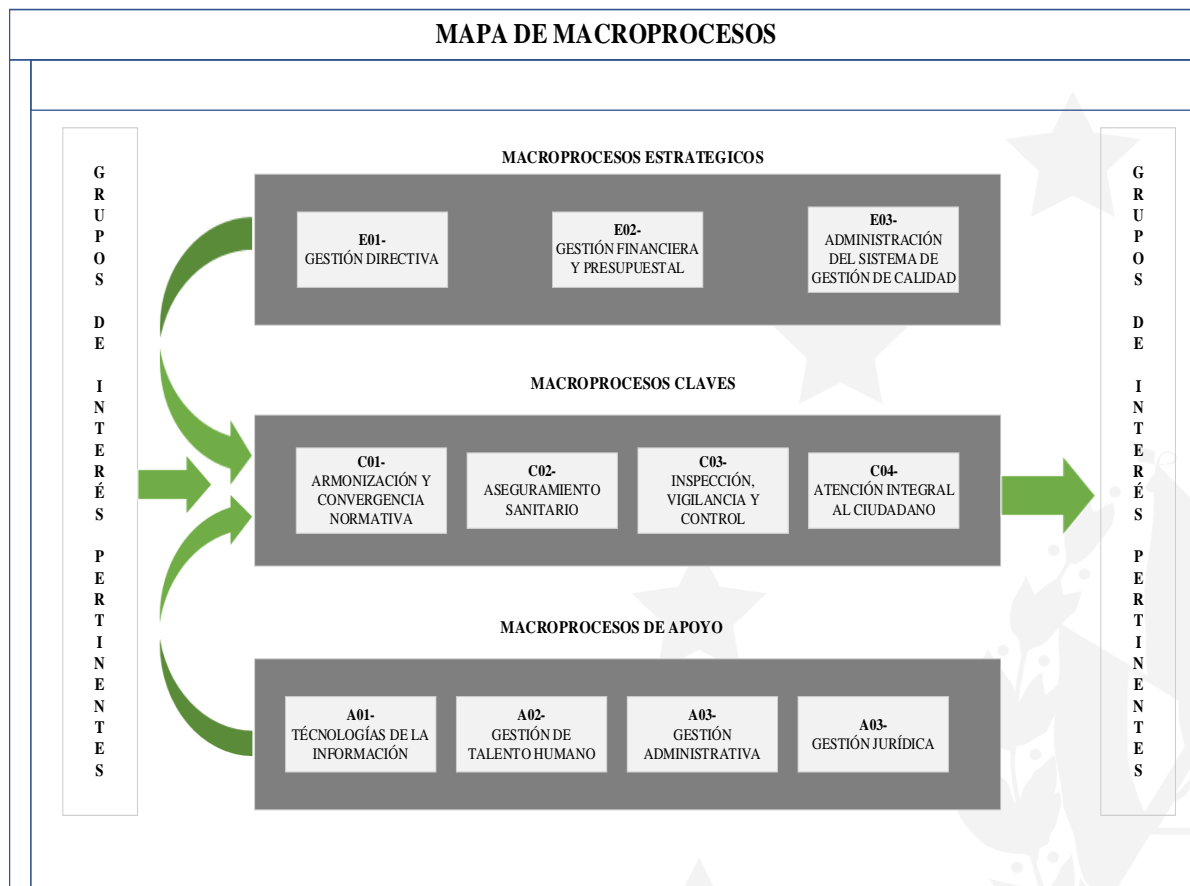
MAPA DE MACROPROCESOS

GRUPOS DE INTERÉS PERTINENTES

MACROPROCESOS ESTRATEGICOS

E01-
GESTIÓN DIRECTIVA

E02-
GESTIÓN FINANCIERA Y PRESUPUESTAL

E03-
ADMINISTRACIÓN DEL SISTEMA DE GESTIÓN DE CALIDAD

MACROPROCESOS CLAVES

C01-
ARMONIZACIÓN Y CONVERGENCIA NORMATIVA

C02-
ASEGURAMIENTO SANITARIO

C03-
INSPECCIÓN, VIGILANCIA Y CONTROL

C04-
ATENCIÓN INTEGRAL AL CIUDADANO

MACROPROCESOS DE APOYO

A01-
TÉCNOLOGÍAS DE LA INFORMACIÓN

A02-
GESTIÓN DE TALENTO HUMANO

A03-
GESTIÓN ADMINISTRATIVA

A03-
GESTIÓN JURÍDICA

GRUPOS DE INTERÉS PERTINENTES